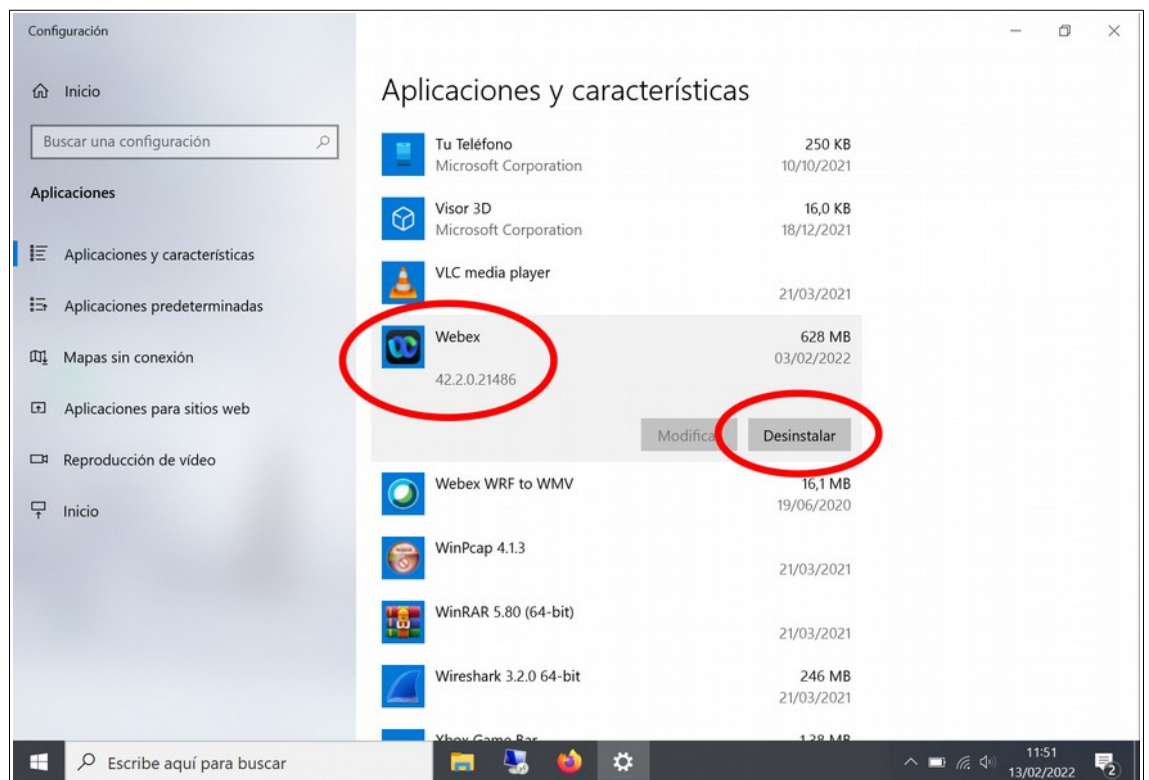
Configuración

Inicio

Buscar una configuración

Aplicaciones

Aplicaciones y características

Aplicaciones predeterminadas

Mapas sin conexión

Aplicaciones para sitios web

Reproducción de vídeo

Inicio

Aplicaciones y características

Tu Teléfono
Microsoft Corporation
250 KB
10/10/2021

Visor 3D
Microsoft Corporation
16,0 KB
18/12/2021

VLC media player
21/03/2021

Webex
42.2.0.21486
628 MB
03/02/2022

Modifica
Desinstalar

Webex WRF to WMV
16,1 MB
19/06/2020

WinPcap 4.1.3
21/03/2021

WinRAR 5.80 (64-bit)
21/03/2021

Wireshark 3.2.0 64-bit
246 MB
21/03/2021

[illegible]
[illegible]

Escribe aquí para buscar

11:51
13/02/2022
2